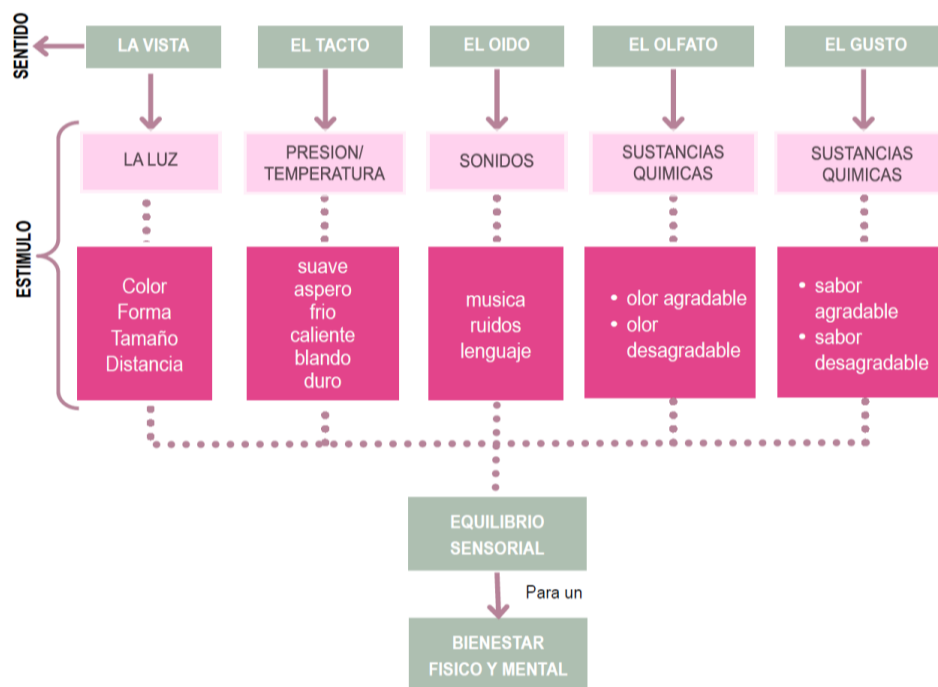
SENTIDO

LA VISTA
EL TACTO
EL OIDO
EL OLFATO
EL GUSTO

ESTIMULO

LA LUZ
PRESION/ TEMPERATURA
SONIDOS
SUSTANCIAS QUIMICAS
SUSTANCIAS QUIMICAS

Color
Forma
Tamaño
Distancia

suave
aspero
frio
caliente
blando
duro

musica
ruidos
lenguaje

• olor agradable
• olor desagradable

• sabor agradable
• sabor desagradable

EQUILIBRIO SENSORIAL

Para un

BIENESTAR FISICO Y MENTAL